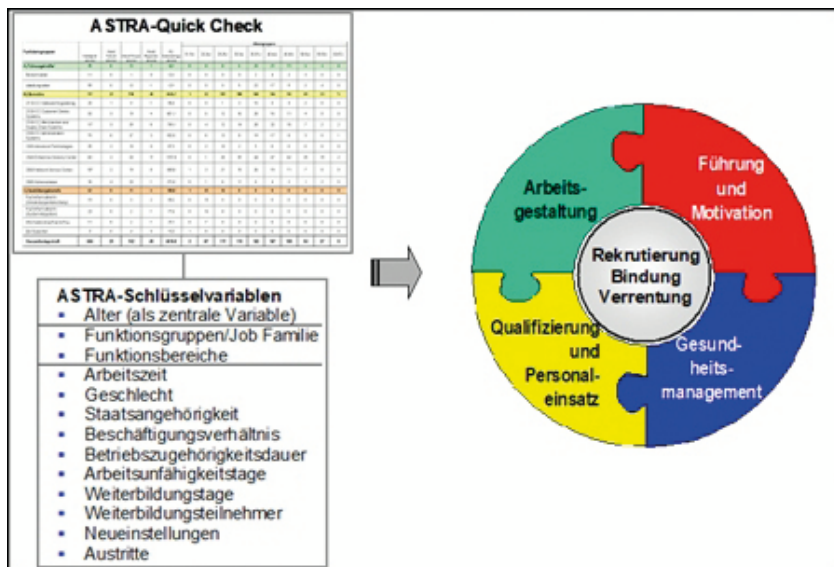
ASTRA-Quick Check

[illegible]

ASTRA-Schlüsselvariablen
- Alter (als zentrale Variable)
- Funktionsgruppen/Job Familie
- Funktionsbereiche
- Arbeitszeit
- Geschlecht
- Staatsangehörigkeit
- Beschäftigungsverhältnis
- Betriebszugehörigkeitsdauer
- Arbeitsunfähigkeitstage
- Weiterbildungstage
- Weiterbildungsteilnehmer
- Neueinstellungen
- Austritte

Arbeitsgestaltung

Führung und Motivation

Rekrutierung Bindung Verrentung

Qualifizierung und Personaleinsatz

Gesundheitsmanagement